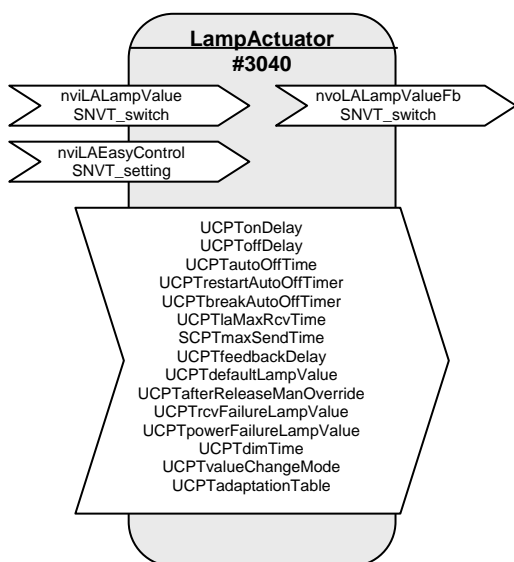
LampActuator
#3040

nviLALampValue
SNVT_switch

nvoLALampValueFb
SNVT_switch

nviLAEasyControl
SNVT_setting

UCPTonDelay
UCPToffDelay
UCPTautoOffTime
UCPTrestartAutoOffTimer
UCPTbreakAutoOffTimer
UCPTlaMaxRcvTime
SCPTmaxSendTime
UCPTfeedbackDelay
UCPTdefaultLampValue
UCPTafterReleaseManOverride
UCPTrcvFailureLampValue
UCPTpowerFailureLampValue
UCPTdimTime
UCPTvalueChangeMode
UCPTadaptationTable